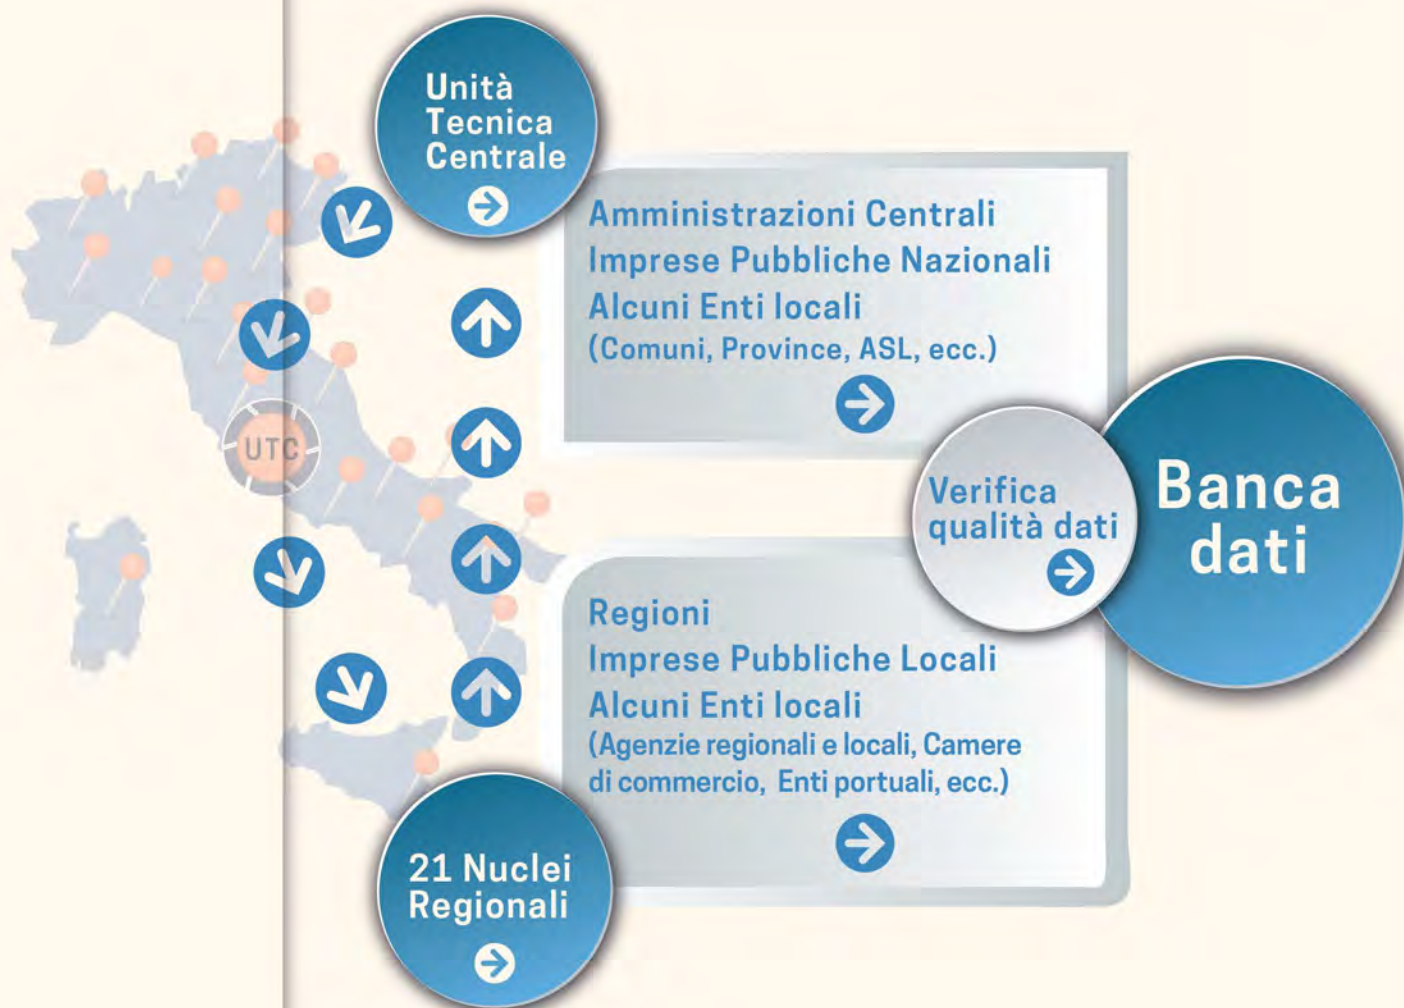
Unità Tecnica Centrale

UTC

Amministrazioni Centrali
Imprese Pubbliche Nazionali
Alcuni Enti locali
(Comuni, Province, ASL, ecc.)

Verifica qualità dati

Banca dati

Regioni
Imprese Pubbliche Locali
Alcuni Enti locali
(Agenzie regionali e locali, Camere di commercio, Enti portuali, ecc.)

21 Nuclei Regionali